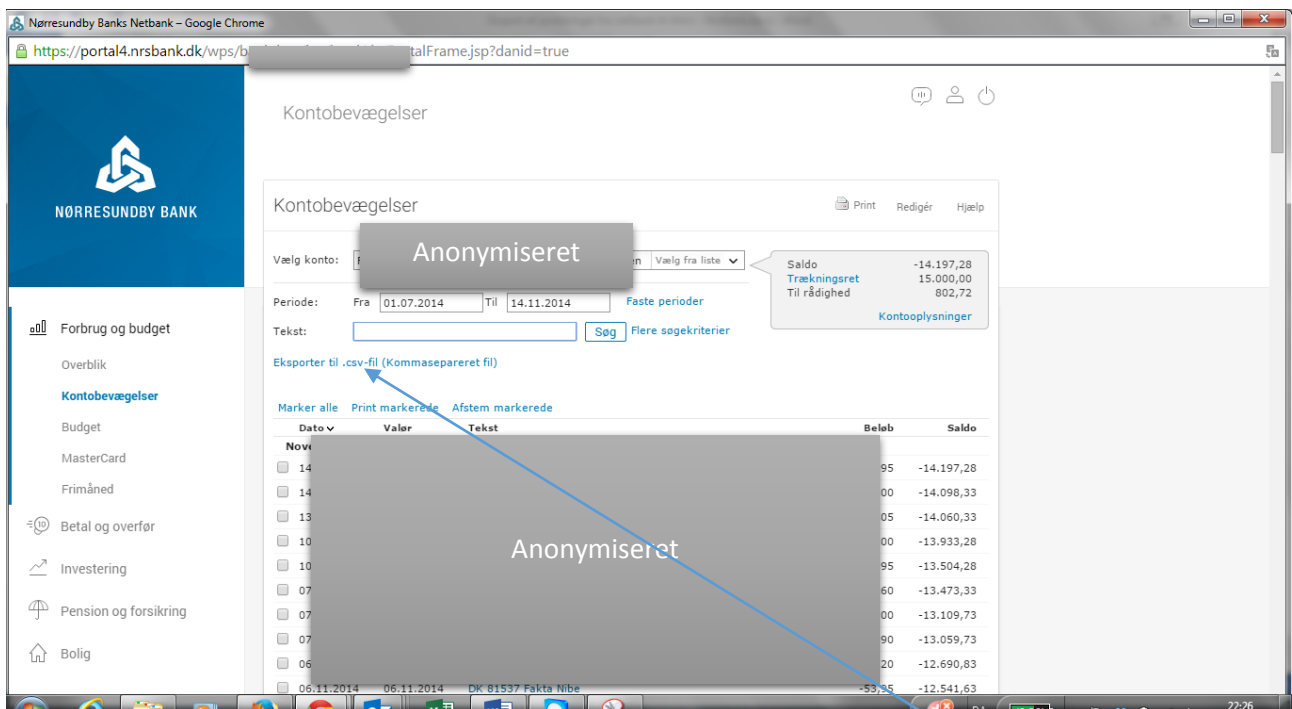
Nørresundby Banks Netbank – Google Chrome

https://portal4.nrsbank.dk/wps/b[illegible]talFrame.jsp?danid=true

NØRRESUNDBY BANK

Kontobevægelser

Kontobevægelser

Print Redigér Hjælp

Vælg konto: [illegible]

Anonymiseret

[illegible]n Vælg fra liste

| | |
|---|---|
| Saldo | -14.197,28 |
| Trækningsret | 15.000,00 |
| Til rådighed | 802,72 |

Kontooplysninger

Periode: Fra 01.07.2014 Til 14.11.2014 Faste perioder

Tekst: Søg Flere søgekriterier

Eksporter til .csv-fil (Kommasepareret fil)

Marker alle Print markerede Afstem markerede

| | Dato | Valør | Tekst | Beløb | Saldo |
|---|---|---|---|---|---|
| Nov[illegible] | | | | | |
| | 14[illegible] | | | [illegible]95 | -14.197,28 |
| | 14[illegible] | | | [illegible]00 | -14.098,33 |
| | 13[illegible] | | | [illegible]05 | -14.060,33 |
| | 10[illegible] | | | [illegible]00 | -13.933,28 |
| | 10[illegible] | | | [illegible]95 | -13.504,28 |
| | 07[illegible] | | | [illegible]60 | -13.473,30 |
| | 07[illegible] | | | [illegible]00 | -13.109,73 |
| | 07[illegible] | | | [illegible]90 | -13.059,73 |
| | 06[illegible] | | | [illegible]20 | -12.690,83 |
| | 06.11.2014 | 06.11.2014 | DK 81537 Fakta Nibe | -53,95 | -12.541,63 |

Anonymiseret

Forbrug og budget
Overblik
Kontobevægelser
Budget
MasterCard
Frimåned
Betal og overfør
Investering
Pension og forsikring
Bolig

22:26